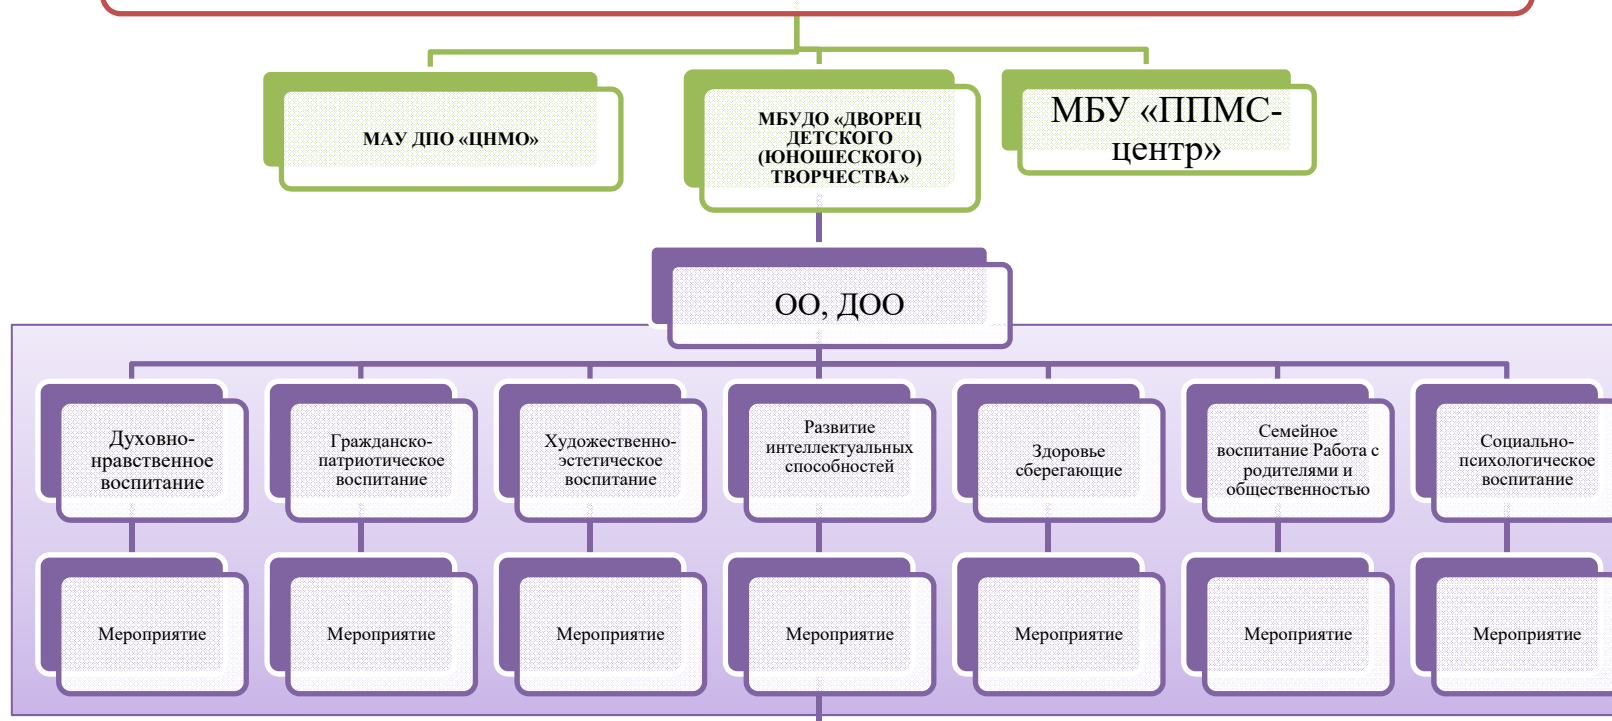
МАУ ДПО «ЦНМО»

МБУДО «ДВОРЕЦ ДЕТСКОГО (ЮНОШЕСКОГО) ТВОРЧЕСТВА»

МБУ «ППМС-центр»

ОО, ДОО

Духовно-нравственное воспитание

Гражданско-патриотическое воспитание

Художественно-эстетическое воспитание

Развитие интеллектуальных способностей

Здоровье сберегающие

Семейное воспитание Работа с родителями и общественностью

Социально-психологическое воспитание

Мероприятие

Мероприятие

Мероприятие

Мероприятие

Мероприятие

Мероприятие

Мероприятие